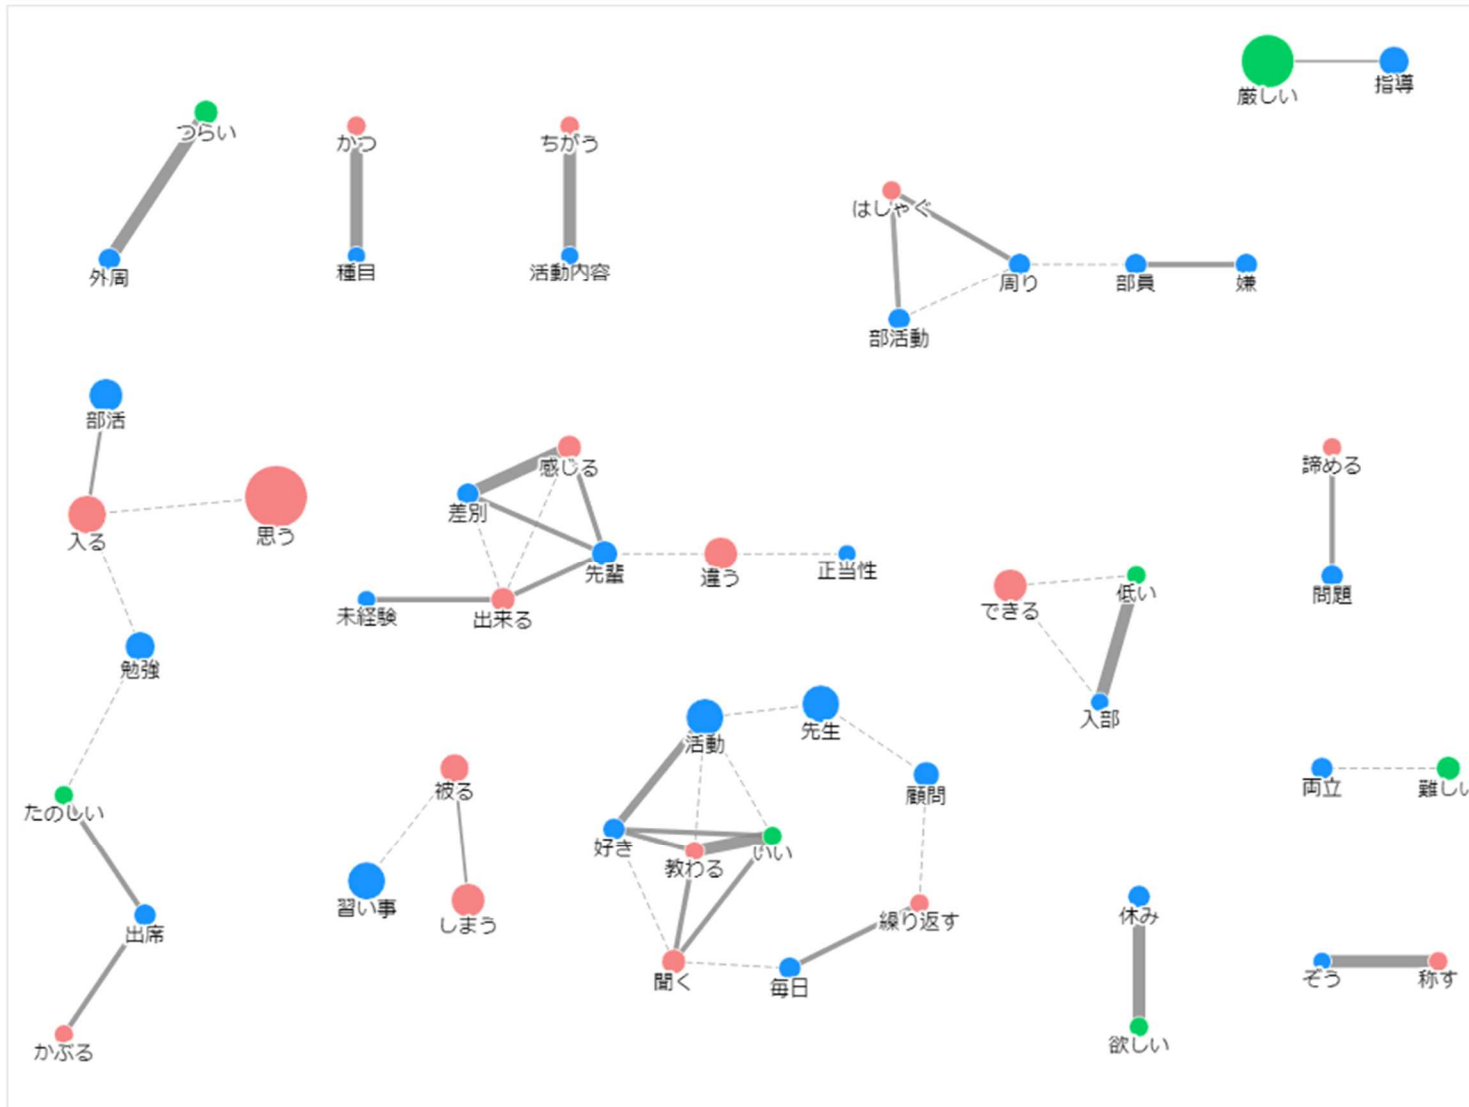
厳しい
指導
つらい
外周
かつ
種目
ちがう
活動内容
はしゃぐ
周り
部員
嫌
部活動
部活
入る
思う
感じる
差別
先輩
違う
正当性
未経験
出来る
諦める
問題
できる
低い
入部
勉強
たのしい
出席
かぶる
被る
習い事
しまう
活動
先生
顧問
好き
教わる
いい
聞く
毎日
繰り返す
両立
難しい
休み
欲しい
ぞう
称す